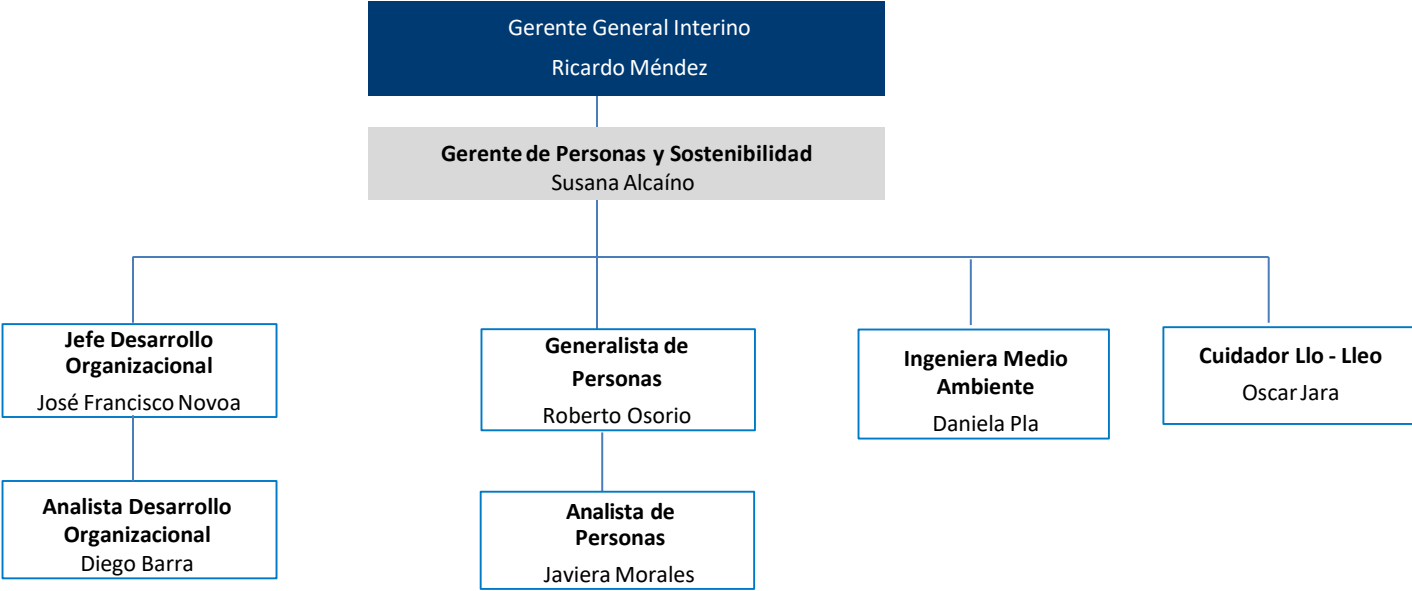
Gerente General Interino
Ricardo Méndez

**Gerente de Personas y Sostenibilidad**
Susana Alcaíno

**Jefe Desarrollo Organizacional**
José Francisco Novoa

**Analista Desarrollo Organizacional**
Diego Barra

**Generalista de Personas**
Roberto Osorio

**Analista de Personas**
Javiera Morales

**Ingeniera Medio Ambiente**
Daniela Pla

**Cuidador Llo - Lleo**
Oscar Jara